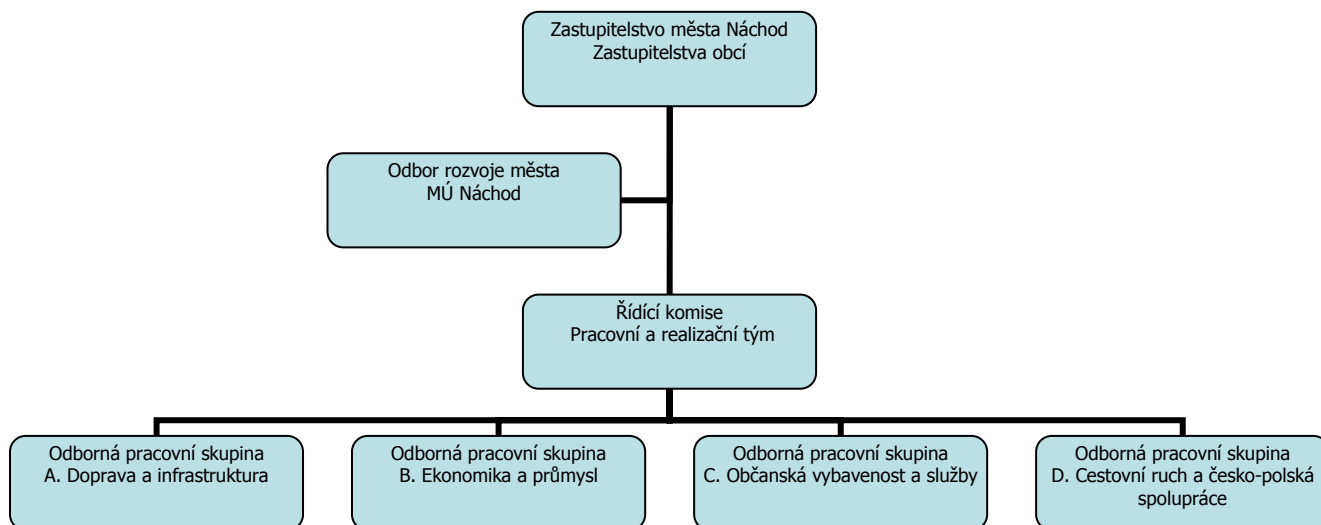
Zastupitelstvo města Náchod
Zastupitelstva obcí

Odbor rozvoje města
MÚ Náchod

Řídící komise
Pracovní a realizační tým

Odborná pracovní skupina
A. Doprava a infrastruktura

Odborná pracovní skupina
B. Ekonomika a průmysl

Odborná pracovní skupina
C. Občanská vybavenost a služby

Odborná pracovní skupina
D. Cestovní ruch a česko-polská spolupráce